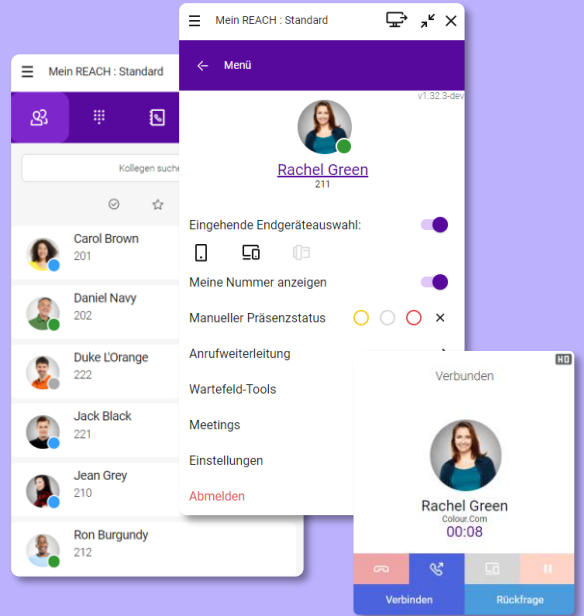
Mein REACH : Standard

Kollegen suche

Carol Brown
201

Daniel Navy
202

Duke L'Orange
222

Jack Black
221

Jean Grey
210

Ron Burgundy
212

Mein REACH : Standard

Menü

v1.32.3-dev

Rachel Green
211

Eingehende Endgeräteauswahl:

Meine Nummer anzeigen

Manueller Präsenzstatus

Anrufweiterleitung

Wartefeld-Tools

Meetings

Einstellungen

Abmelden

HD

Verbunden

Rachel Green
Colour.Com
00:08

Verbinden

Rückfrage